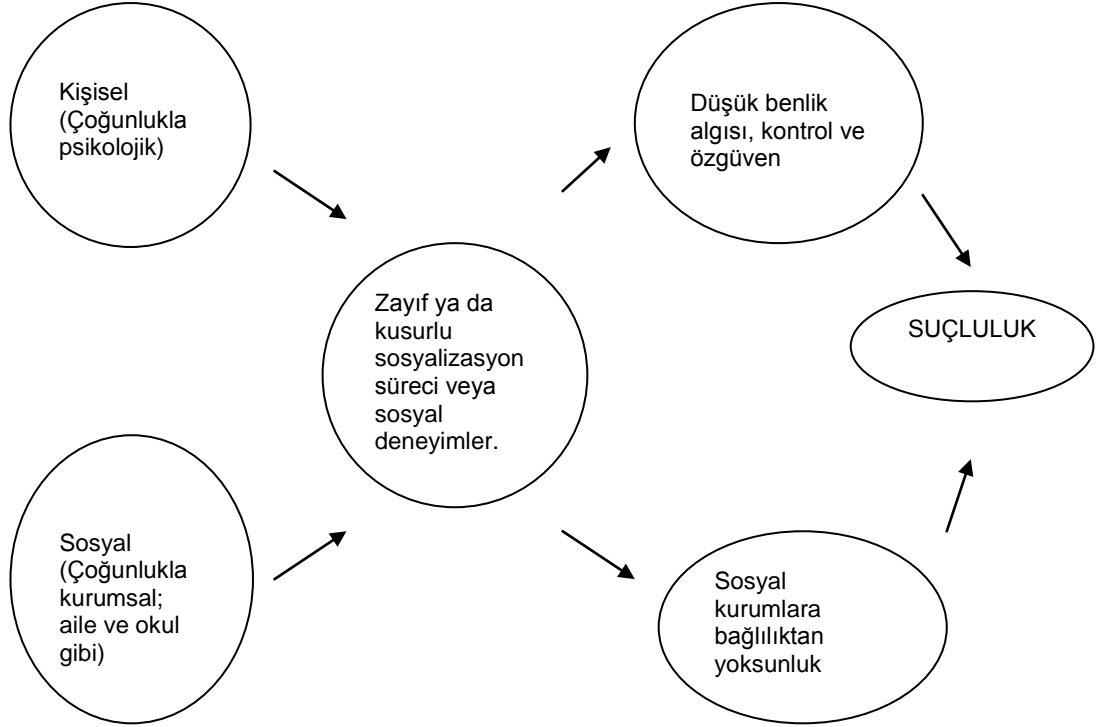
Kişisel (Çoğunlukla psikolojik)

Sosyal (Çoğunlukla kurumsal; aile ve okul gibi)

Zayıf ya da kusurlu sosyalizasyon süreci veya sosyal deneyimler.

Düşük benlik algısı, kontrol ve özgüven

Sosyal kurumlara bağlılıktan yoksunluk

SUÇLULUK